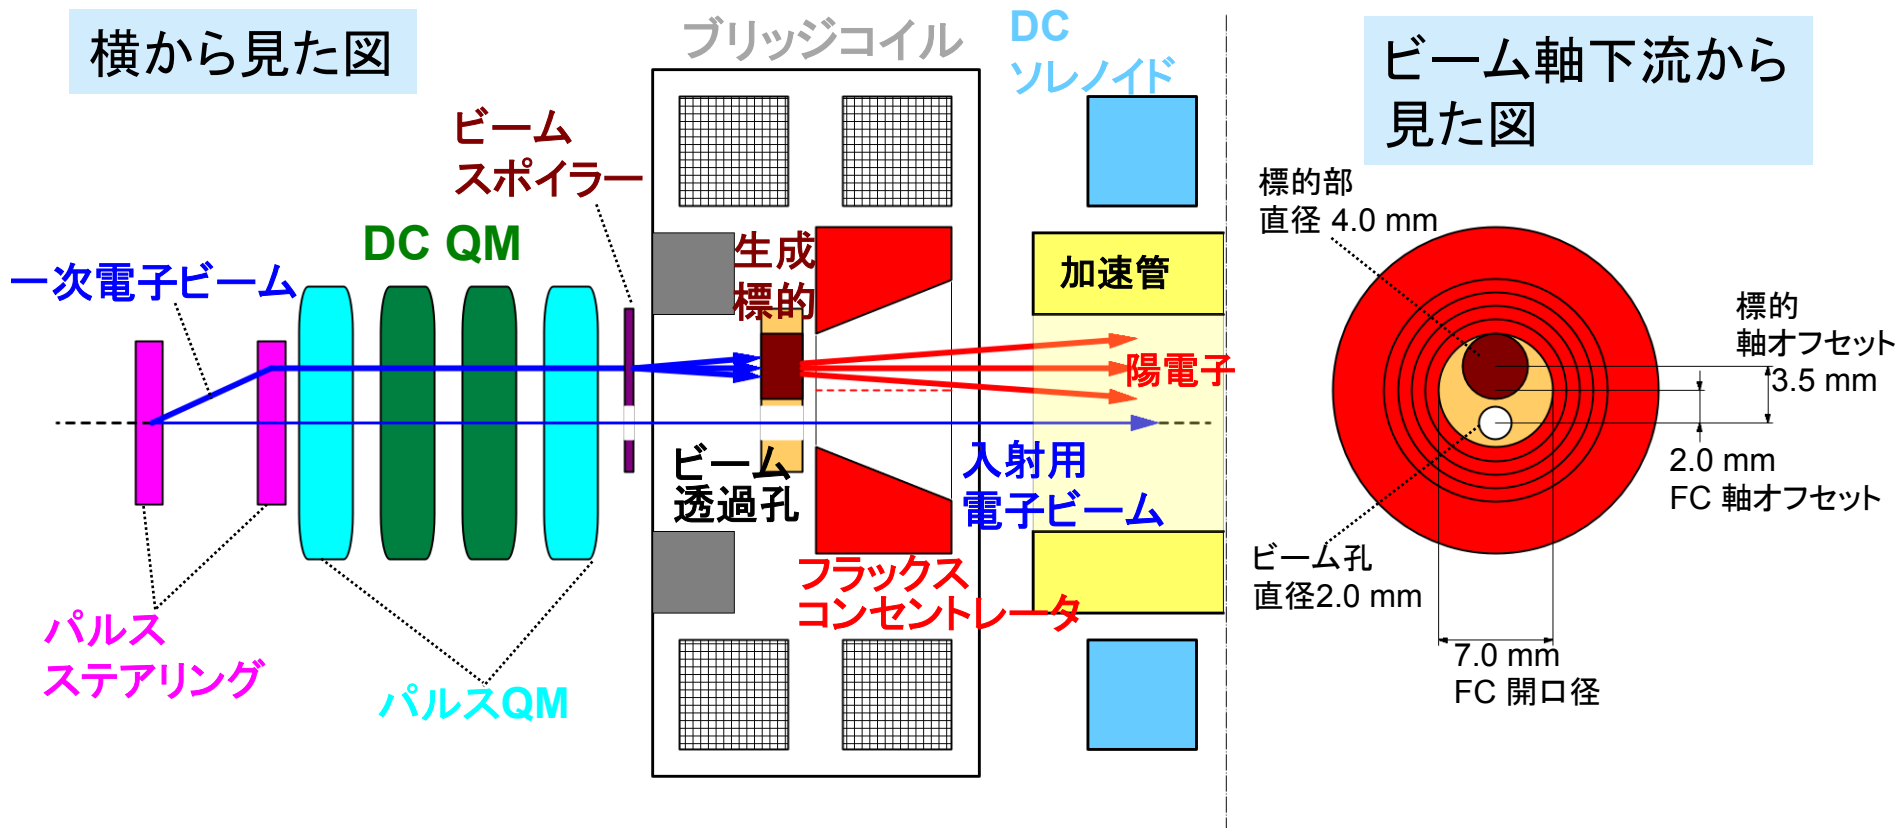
横から見た図

ブリッジコイル

DC ソレノイド

ビーム軸下流から見た図

ビーム スポイラー

DC QM

一次電子ビーム

生成 標的

加速管

陽電子

ビーム 透過孔

入射用 電子ビーム

フラックス コンセントレータ

パルス ステアリング

パルスQM

標的部 直径 4.0 mm

標的 軸オフセット 3.5 mm

2.0 mm FC 軸オフセット

ビーム孔 直径2.0 mm

7.0 mm FC 開口径